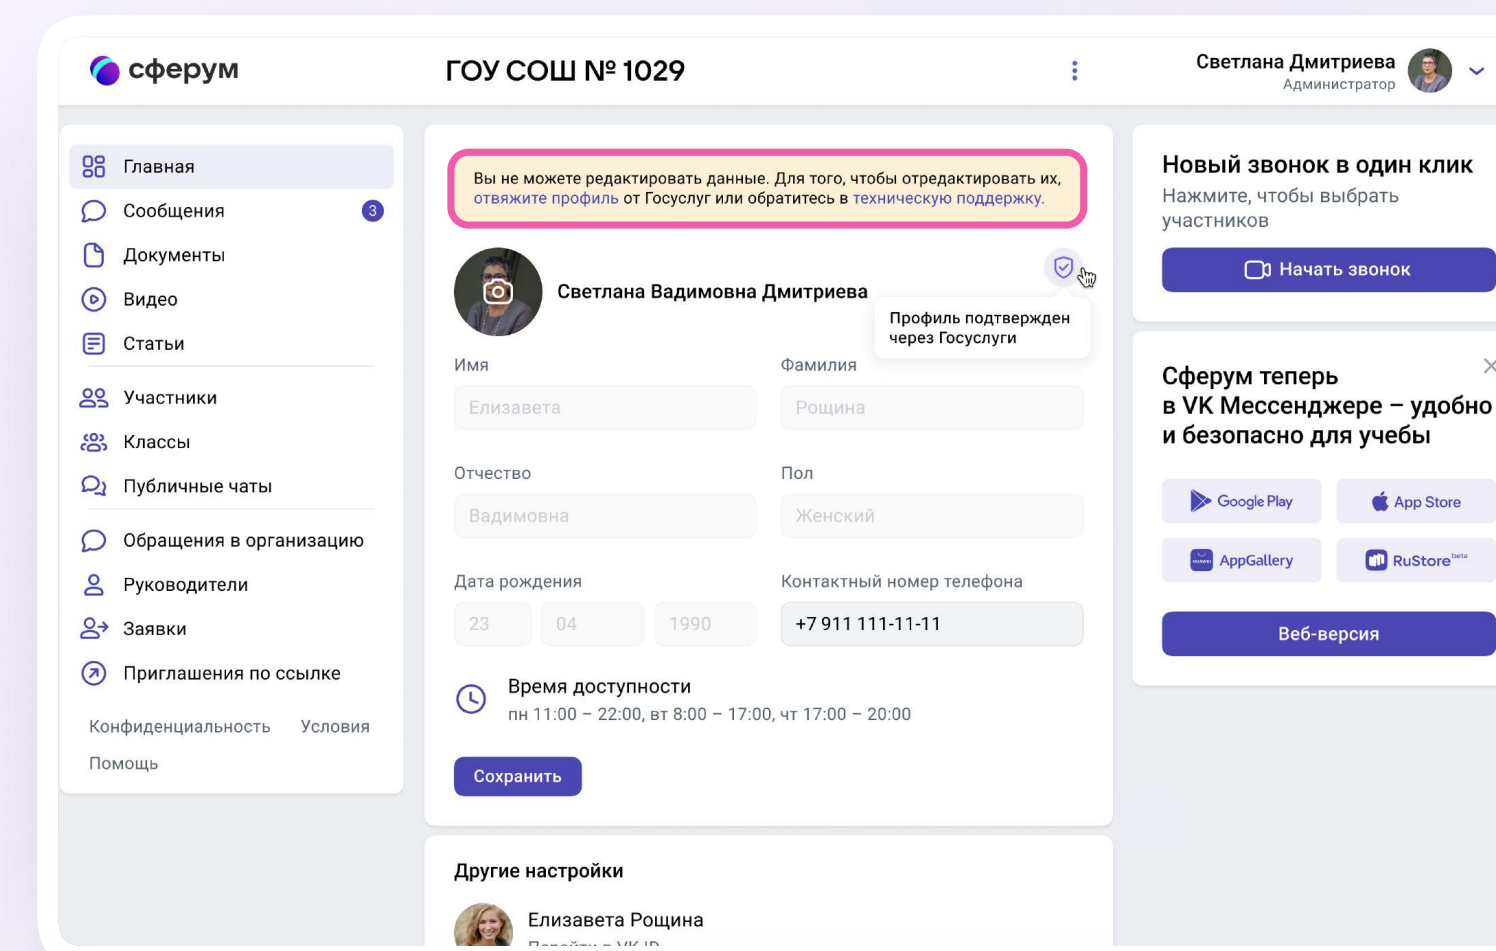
сферум

ГОУ СОШ № 1029

Светлана Дмитриева
Администратор

Главная
Сообщения 3
Документы
Видео
Статьи
Участники
Классы
Публичные чаты
Обращения в организацию
Руководители
Заявки
Приглашения по ссылке

Конфиденциальность Условия
Помощь

Вы не можете редактировать данные. Для того, чтобы отредактировать их, отвяжите профиль от Госуслуг или обратитесь в техническую поддержку.

Светлана Вадимовна Дмитриева

Профиль подтвержден через Госуслуги

Имя
Елизавета

Фамилия
Рощина

Отчество
Вадимовна

Пол
Женский

Дата рождения
23 04 1990

Контактный номер телефона
+7 911 111-11-11

Время доступности
пн 11:00 – 22:00, вт 8:00 – 17:00, чт 17:00 – 20:00

Сохранить

Другие настройки

Елизавета Рощина
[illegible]

Новый звонок в один клик
Нажмите, чтобы выбрать участников

Начать звонок

Сферум теперь в VK Мессенджере – удобно и безопасно для учебы

Google Play
App Store
AppGallery
RuStore beta

Веб-версия